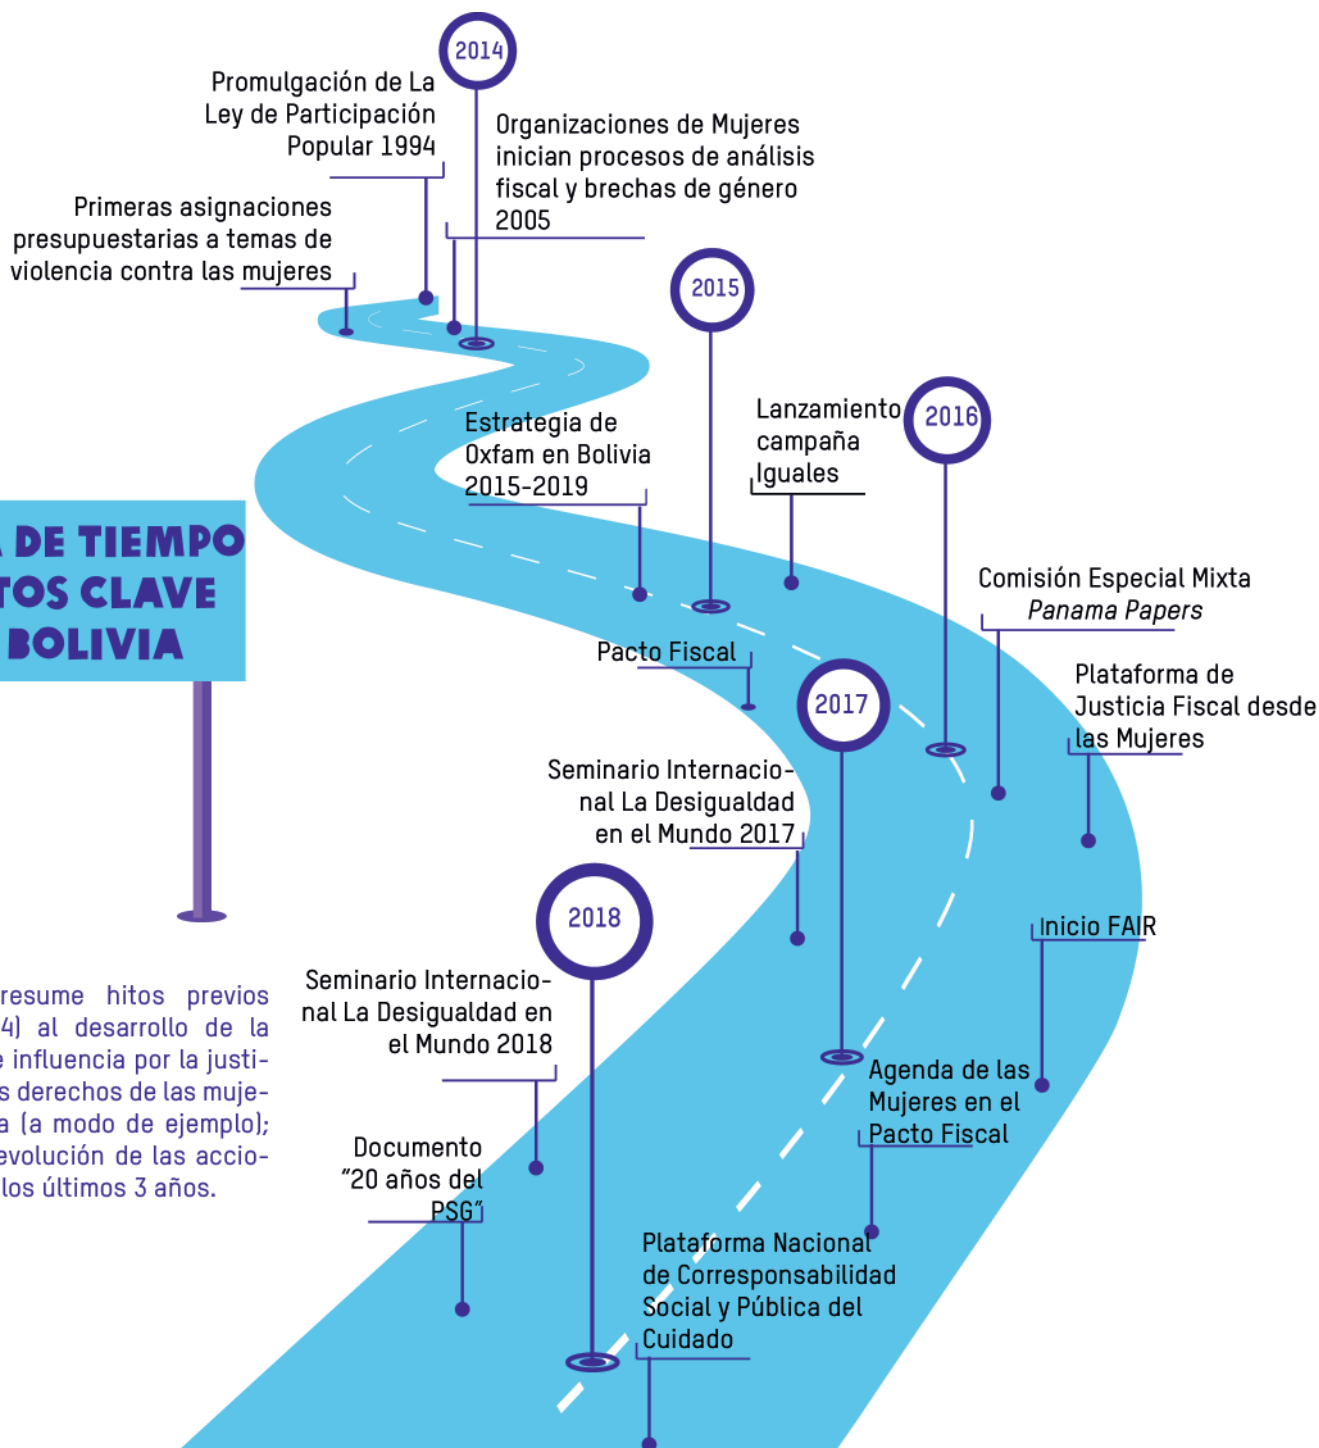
2014

Promulgación de La Ley de Participación Popular 1994

Organizaciones de Mujeres inician procesos de análisis fiscal y brechas de género 2005

Primeras asignaciones presupuestarias a temas de violencia contra las mujeres

2015

Estrategia de Oxfam en Bolivia 2015-2019

Lanzamiento campaña Iguales

2016

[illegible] DE TIEMPO
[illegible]TOS CLAVE
BOLIVIA

Comisión Especial Mixta *Panama Papers*

Pacto Fiscal

2017

Plataforma de Justicia Fiscal desde las Mujeres

Seminario Internacional La Desigualdad en el Mundo 2017

2018

Inicio FAIR

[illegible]resume hitos previos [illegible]4) al desarrollo de la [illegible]e influencia por la justi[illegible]s derechos de las muje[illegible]a (a modo de ejemplo); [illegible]evolución de las accio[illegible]los últimos 3 años.

Seminario Internacional La Desigualdad en el Mundo 2018

Agenda de las Mujeres en el Pacto Fiscal

Documento "20 años del PSG"

Plataforma Nacional de Corresponsabilidad Social y Pública del Cuidado